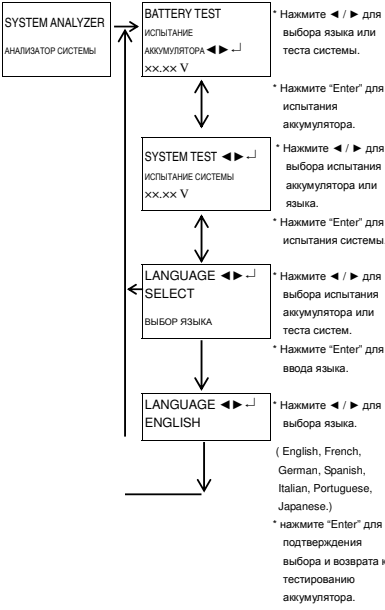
SYSTEM ANALYZER
АНАЛИЗАТОР СИСТЕМЫ

BATTERY TEST
ИСПЫТАНИЕ АККУМУЛЯТОРА ◄► ↵
xx.xx V

* Нажмите ◄ / ► для выбора языка или теста системы.

* Нажмите "Enter" для испытания аккумулятора.

SYSTEM TEST ◄► ↵
ИСПЫТАНИЕ СИСТЕМЫ
xx.xx V

* Нажмите ◄ / ► для выбора испытания аккумулятора или языка.

* Нажмите "Enter" для испытания системы.

LANGUAGE ◄► ↵
SELECT
ВЫБОР ЯЗЫКА

* Нажмите ◄ / ► для выбора испытания аккумулятора или теста систем.

* Нажмите "Enter" для ввода языка.

LANGUAGE ◄► ↵
ENGLISH

* Нажмите ◄ / ► для выбора языка.

( English, French, German, Spanish, Italian, Portuguese, Japanese.)

* нажмите "Enter" для подтверждения выбора и возврата к тестированию аккумулятора.